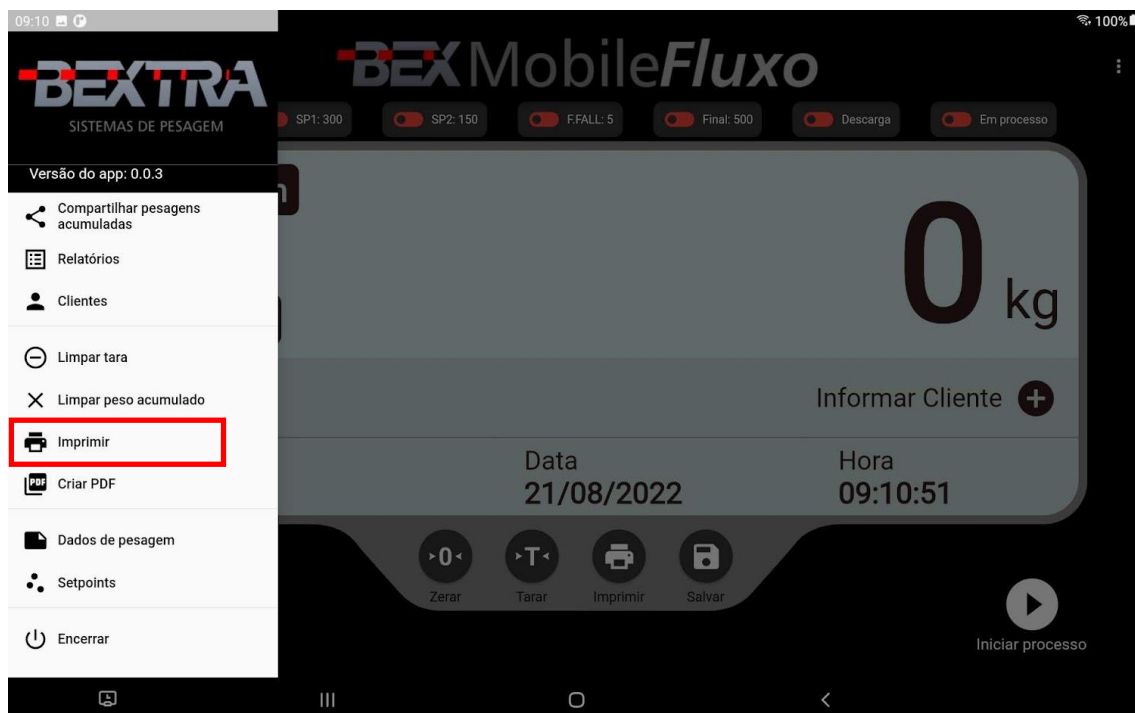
09:10

100%

BEXTRA
SISTEMAS DE PESAGEM

Versão do app: 0.0.3

Compartilhar pesagens acumuladas

Relatórios

Clientes

Limpar tara

Limpar peso acumulado

Imprimir

PDF Criar PDF

Dados de pesagem

Setpoints

Encerrar

BEXMobileFluxo

SP1: 300
SP2: 150
F.FALL: 5
Final: 500
Descarga
Em processo

0 kg

Informar Cliente

Data
21/08/2022

Hora
09:10:51

0
Zerar
T
Tarar
Imprimir
Salvar

Iniciar processo